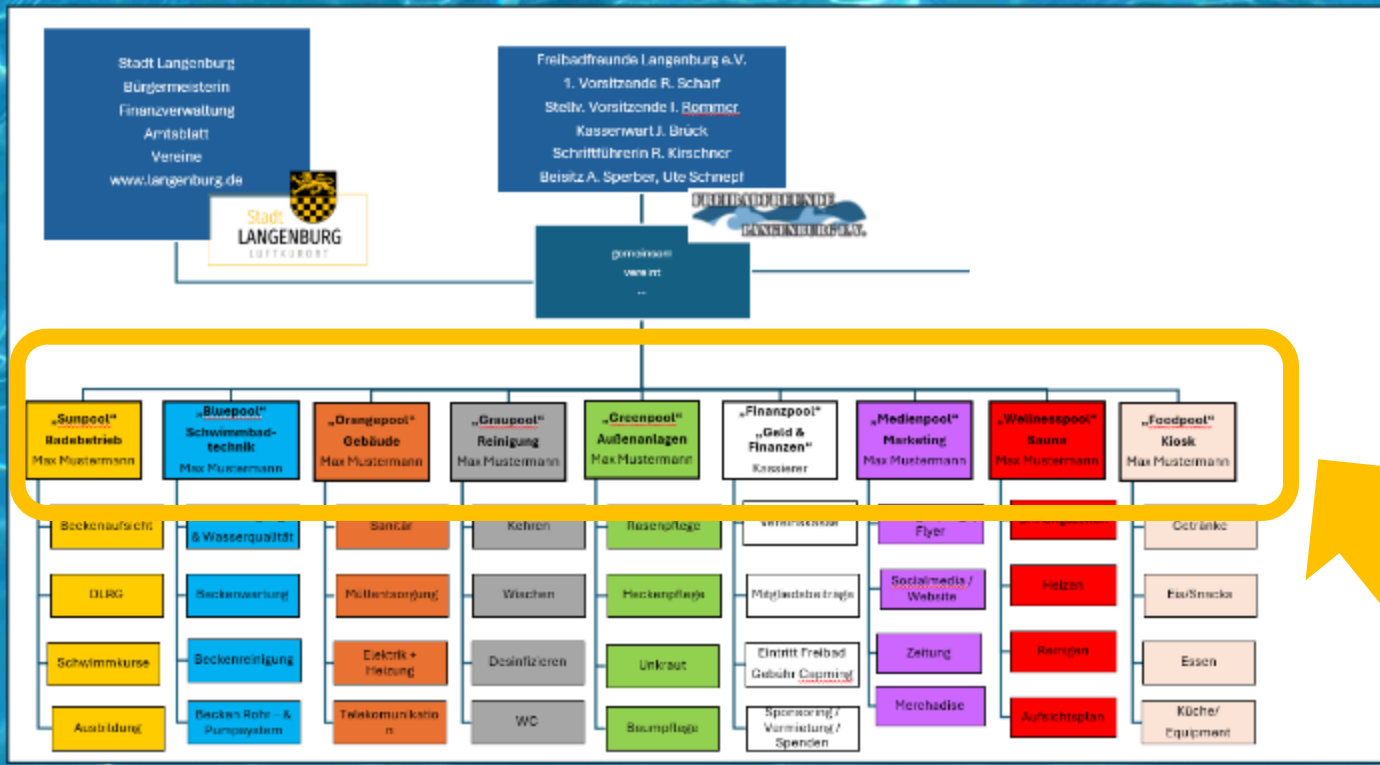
Stadt Langenburg
Bürgermeisterin
Finanzverwaltung
Amtsblatt
Vereine
www.langenburg.de

Stadt
LANGENBURG
LUFTKURORT

Freibadfreunde Langenburg e.V.
1. Vorsitzende R. Scharf
Stellv. Vorsitzende I. Rommer
Kassenwart J. Brück
Schriftführerin R. Kirschner
Beisitz A. Sperber, Ute Schnepf

FREIBADFREUNDE
LANGENBURG E.V.

gemeinsam
vereint
...

„Sunpool"
Badebetrieb
Max Mustermann

„Bluepool"
Schwimmbad-technik
Max Mustermann

„Orangepool"
Gebäude
Max Mustermann

„Graupool"
Reinigung
Max Mustermann

„Greenpool"
Außenanlagen
Max Mustermann

„Finanzpool"
„Geld & Finanzen"
Kassierer

„Medienpool"
Marketing
Max Mustermann

„Wellnesspool"
Sauna
Max Mustermann

„Foodpool"
Kiosk
Max Mustermann

Beckenaufsicht
DLRG
Schwimmkurse
Ausbildung

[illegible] & Wasserqualität
Beckenwartung
Beckenreinigung
Becken Rohr- & Pumpsystem

Sanitär
Müllentsorgung
Elektrik + Heizung
Telekomunikation

Kehren
Wischen
Desinfizieren
WC

Rasenpflege
Heckenpflege
Unkraut
Baumpflege

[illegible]
Mitgliedsbeiträge
Eintritt Freibad Gebühr Camping
Sponsoring / Vermietung / Spenden

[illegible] Flyer
Socialmedia / Website
Zeitung
Merchadise

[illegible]
Heizen
Reinigen
Aufsichtsplan

Getränke
Eis/Snacks
Essen
Küche/ Equipment